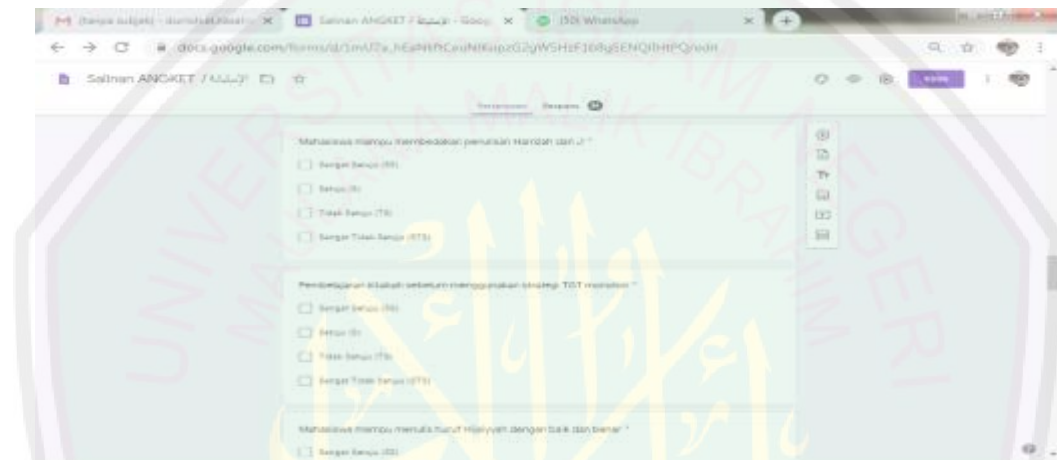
(tanpa subjek) - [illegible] × Salinan ANGKET / الاستبانة - Goog × (50) WhatsApp ×

docs.google.com/forms/d/1mU7a_hEaNtRCeuNtKupzG2yWSHzF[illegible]/edit

Salinan ANGKET / الاستبانة

Pertanyaan Respons

Mahasiswa mampu membedakan penulisan Hamzah dan ء *

Sangat Setuju (SS)

Setuju (S)

Tidak Setuju (TS)

Sangat Tidak Setuju (STS)

Pembelajaran kitabah sebelum menggunakan strategi TGT monoton *

Sangat Setuju (SS)

Setuju (S)

Tidak Setuju (TS)

Sangat Tidak Setuju (STS)

Mahasiswa mampu menulis huruf Hijaiyyah dengan baik dan benar *

Sangat Setuju (SS)